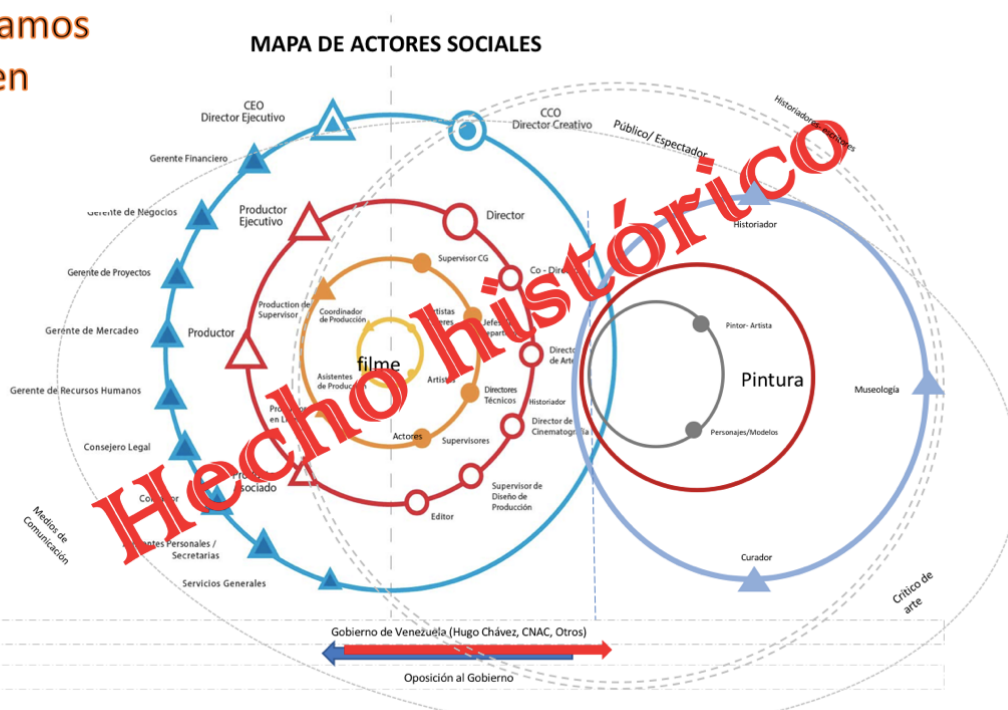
amos
en

MAPA DE ACTORES SOCIALES

CEO
Director Ejecutivo

CCO
Director Creativo

Público/ Espectador

Historiadores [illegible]

Gerente Financiero

Gerente de Negocios

Gerente de Proyectos

Gerente de Mercadeo

Gerente de Recursos Humanos

Consejero Legal

Contador

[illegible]istentes Personales / Secretarias

Servicios Generales

Medios de Comunicación

Productor Ejecutivo

Productor

Production Supervisor

Productor en L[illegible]

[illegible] Asociado

Director

Supervisor CG

Co - Dire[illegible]

Coordinador de Producción

Asistentes de Producc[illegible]

Artistas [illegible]eres

Jefes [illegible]epart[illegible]

Artistas

filme

Director de Arte

Historiador

Directores Técnicos

Director de Cinematogra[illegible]

Actores

Supervisores

Supervisor de Diseño de Producción

Editor

Historiador

Pintor- Artista

Pintura

Personajes/Modelos

Museología

Curador

Crítico de arte

Gobierno de Venezuela (Hugo Chávez, CNAC, Otros)

Oposición al Gobierno

Hecho histórico